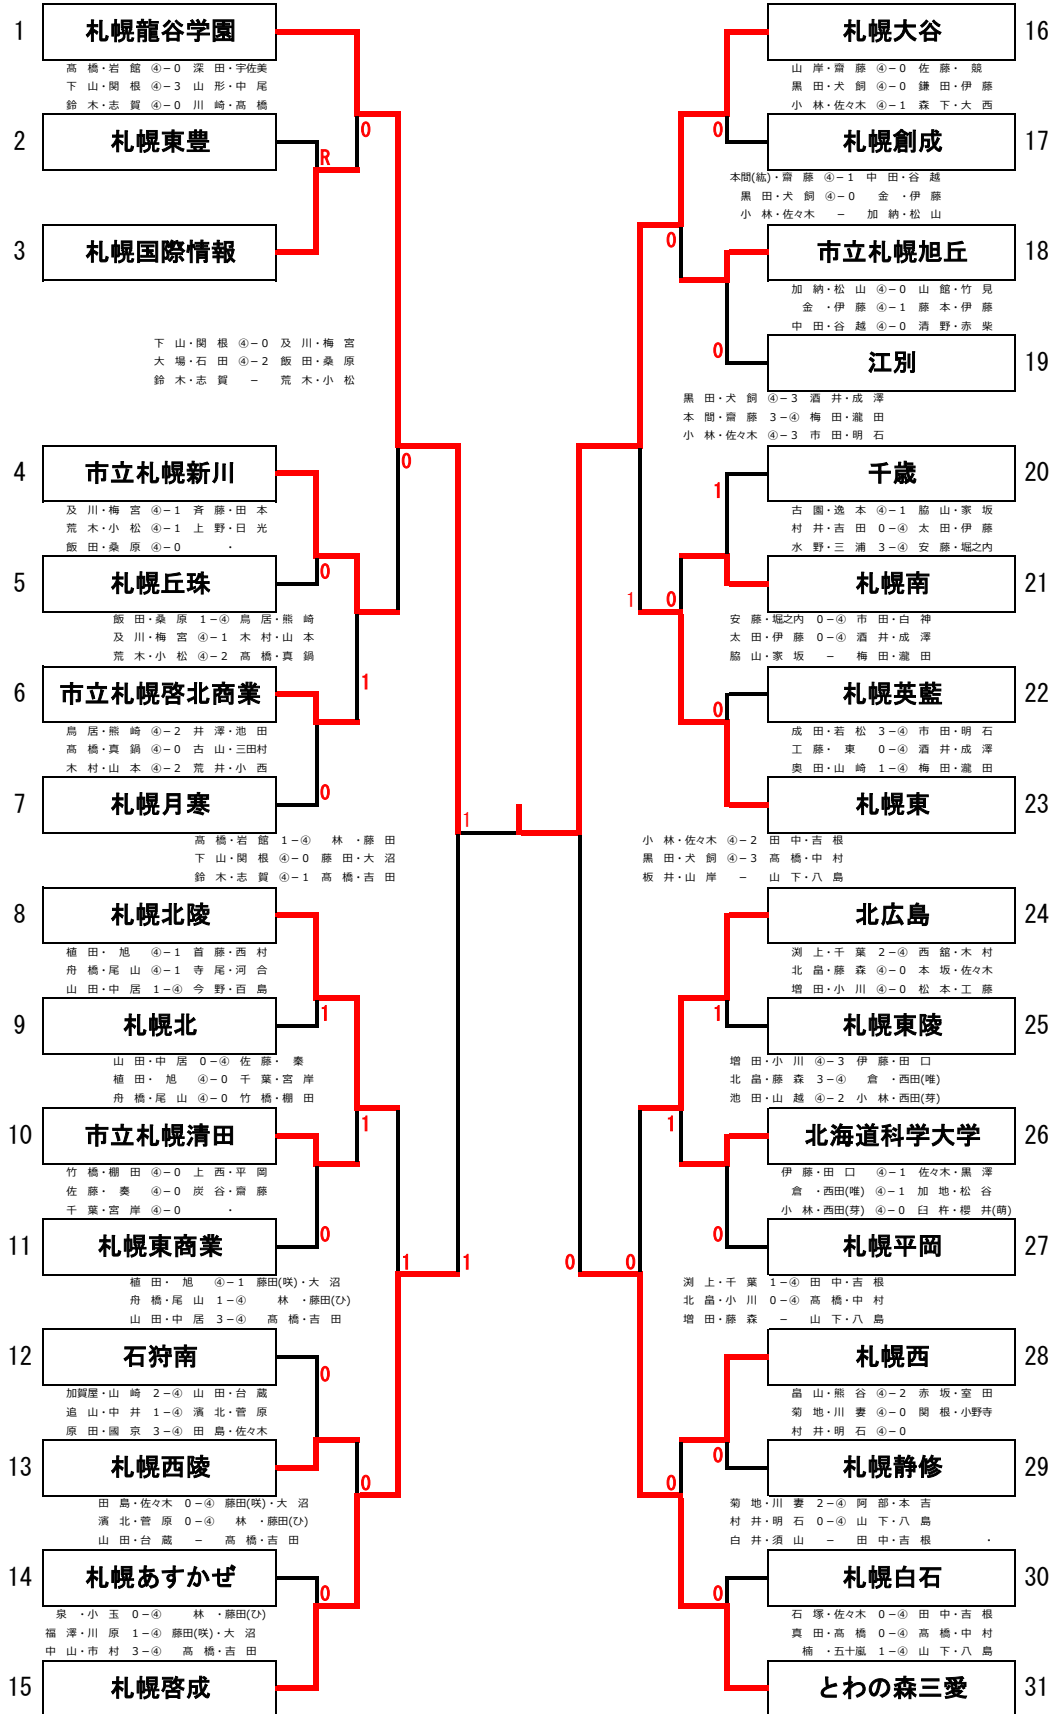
1 札幌龍谷学園
高　橋・岩　館　④－0　深　田・宇佐美
下　山・関　根　④－3　山　形・中　尾
鈴　木・志　賀　④－0　川　崎・高　橋

2 札幌東豊

R

0

3 札幌国際情報

下　山・関　根　④－0　及　川・梅　宮
大　場・石　田　④－2　飯　田・桑　原
鈴　木・志　賀　－　荒　木・小　松

0

4 市立札幌新川
及　川・梅　宮　④－1　斉　藤・田　本
荒　木・小　松　④－1　上　野・日　光
飯　田・桑　原　④－0　・

5 札幌丘珠
飯　田・桑　原　1－④　鳥　居・熊　崎
及　川・梅　宮　④－1　木　村・山　本
荒　木・小　松　④－2　高　橋・真　鍋

0

1

6 市立札幌啓北商業
鳥　居・熊　崎　④－2　井　澤・池　田
高　橋・真　鍋　④－0　古　山・三田村
木　村・山　本　④－2　荒　井・小　西

0

7 札幌月寒
高　橋・岩　館　1－④　林　・藤　田
下　山・関　根　④－0　藤　田・大　沼
鈴　木・志　賀　④－1　高　橋・吉　田

1

8 札幌北陵
植　田・　旭　④－1　首　藤・西　村
舟　橋・尾　山　④－1　寺　尾・河　合
山　田・中　居　1－④　今　野・百　島

1

9 札幌北
山　田・中　居　0－④　佐　藤・　秦
植　田・　旭　④－0　千　葉・宮　岸
舟　橋・尾　山　④－0　竹　橋・棚　田

1

10 市立札幌清田
竹　橋・棚　田　④－0　上　西・平　岡
佐　藤・　秦　④－0　炭　谷・齋　藤
千　葉・宮　岸　④－0　・

0

11 札幌東商業
植　田・　旭　④－1　藤田(咲)・大　沼
舟　橋・尾　山　1－④　林　・藤田(ひ)
山　田・中　居　3－④　高　橋・吉　田

1　1

12 石狩南
加賀屋・山　崎　2－④　山　田・台　蔵
追　山・中　井　1－④　濱　北・菅　原
原　田・國　京　3－④　田　島・佐々木

0

13 札幌西陵
田　島・佐々木　0－④　藤田(咲)・大　沼
濱　北・菅　原　0－④　林　・藤田(ひ)
山　田・台　蔵　－　高　橋・吉　田

0

14 札幌あすかぜ
泉　・小　玉　0－④　林　・藤田(ひ)
福　澤・川　原　1－④　藤田(咲)・大　沼
中　山・市　村　3－④　高　橋・吉　田

0

15 札幌啓成

16 札幌大谷
山　岸・齋　藤　④－0　佐　藤・　競
黒　田・犬　飼　④－0　鎌　田・伊　藤
小　林・佐々木　④－1　森　下・大　西

0

17 札幌創成
本間(紘)・齋　藤　④－1　中　田・谷　越
黒　田・犬　飼　④－0　金　・伊　藤
小　林・佐々木　－　加　納・松　山

0

18 市立札幌旭丘
加　納・松　山　④－0　山　館・竹　見
金　・伊　藤　④－1　藤　本・伊　藤
中　田・谷　越　④－0　清　野・赤　柴

0

19 江別
黒　田・犬　飼　④－3　酒　井・成　澤
本　間・齋　藤　3－④　梅　田・瀧　田
小　林・佐々木　④－3　市　田・明　石

1

20 千歳
古　園・逸　本　④－1　脇　山・家　坂
村　井・吉　田　0－④　太　田・伊　藤
水　野・三　浦　3－④　安　藤・堀之内

1　0

21 札幌南
安　藤・堀之内　0－④　市　田・白　神
太　田・伊　藤　0－④　酒　井・成　澤
脇　山・家　坂　－　梅　田・瀧　田

0

22 札幌英藍
成　田・若　松　3－④　市　田・明　石
工　藤・　東　0－④　酒　井・成　澤
奥　田・山　崎　1－④　梅　田・瀧　田

23 札幌東
小　林・佐々木　④－2　田　中・吉　根
黒　田・犬　飼　④－3　高　橋・中　村
板　井・山　岸　－　山　下・八　島

24 北広島
渕　上・千　葉　2－④　西　舘・木　村
北　畠・藤　森　④－0　本　坂・佐々木
増　田・小　川　④－0　松　本・工　藤

1

25 札幌東陵
増　田・小　川　④－3　伊　藤・田　口
北　畠・藤　森　3－④　倉　・西田(唯)
池　田・山　越　④－2　小　林・西田(芽)

1

26 北海道科学大学
伊　藤・田　口　④－1　佐々木・黒　澤
倉　・西田(唯)　④－1　加　地・松　谷
小　林・西田(芽)　④－0　臼　杵・櫻　井(萌)

0

27 札幌平岡
渕　上・千　葉　1－④　田　中・吉　根
北　畠・小　川　0－④　高　橋・中　村
増　田・藤　森　－　山　下・八　島

0　0

28 札幌西
畠　山・熊　谷　④－2　赤　坂・室　田
菊　地・川　妻　④－0　関　根・小野寺
村　井・明　石　④－0

0

0

29 札幌静修
菊　地・川　妻　2－④　阿　部・本　吉
村　井・明　石　0－④　山　下・八　島
白　井・須　山　－　田　中・吉　根

0

30 札幌白石
石　塚・佐々木　0－④　田　中・吉　根
真　田・高　橋　0－④　高　橋・中　村
楠　・五十嵐　1－④　山　下・八　島

31 とわの森三愛